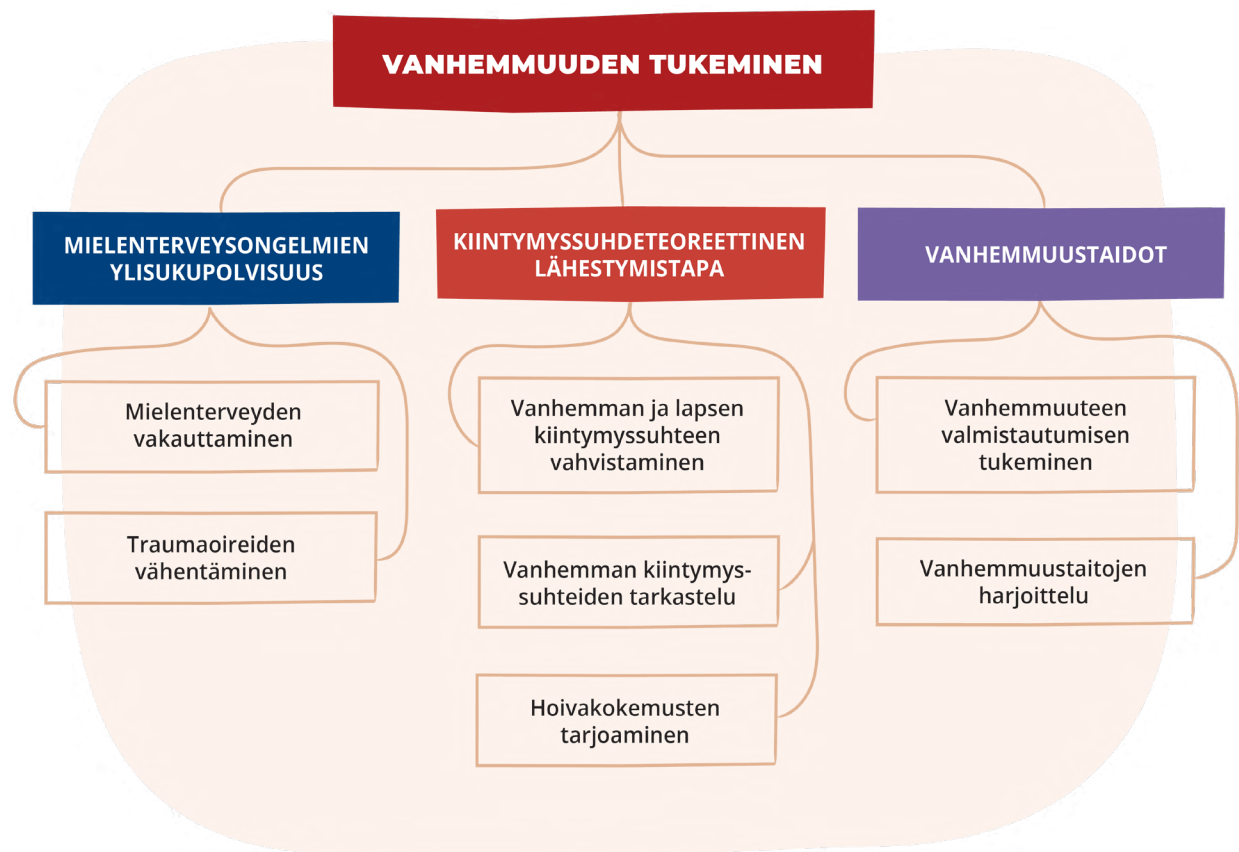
VANHEMMUUDEN TUKEMINEN

MIELENTERVEYSONGELMIEN YLISUKUPOLVISUUS

KIINTYMYSSUHDETEOREETTINEN LÄHESTYMISTAPA

VANHEMMUUSTAIDOT

Mielenterveyden vakauttaminen

Traumaoireiden vähentäminen

Vanhemman ja lapsen kiintymyssuhteen vahvistaminen

Vanhemman kiintymyssuhteiden tarkastelu

Hoivakokemusten tarjoaminen

Vanhemmuuteen valmistautumisen tukeminen

Vanhemmuustaitojen harjoittelu